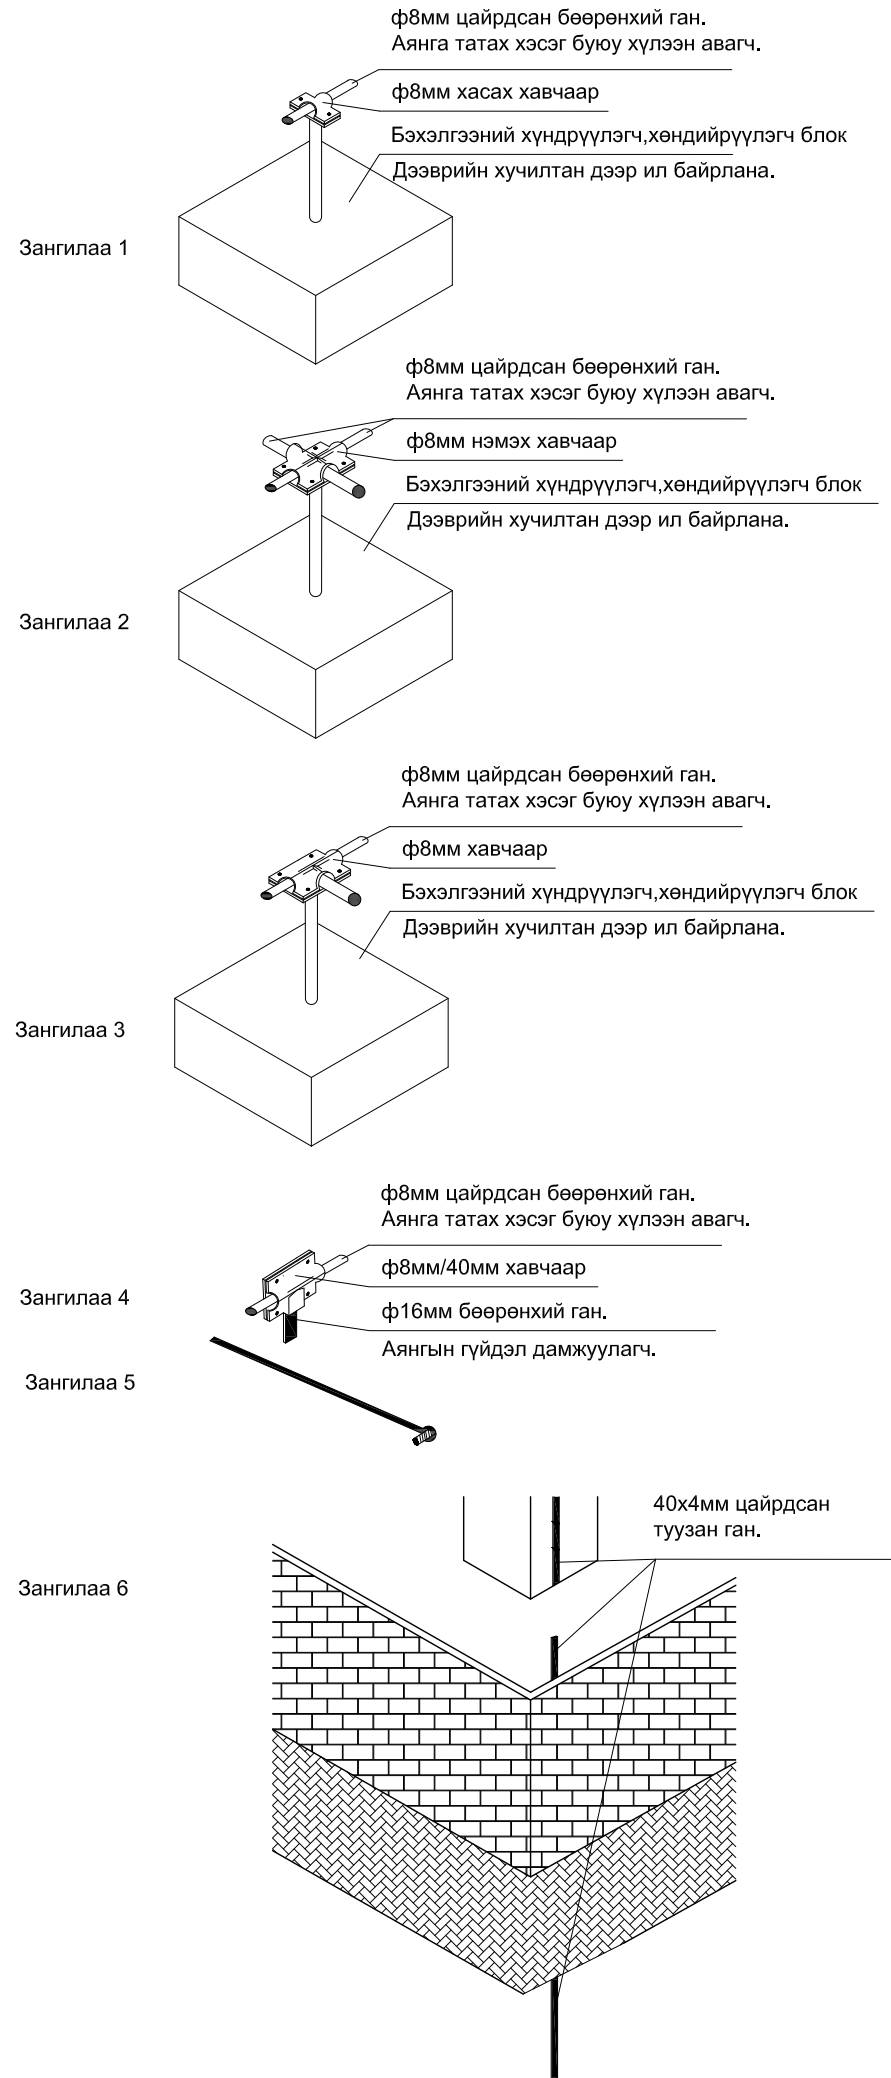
ф8мм цайрдсан бөөрөнхий ган.
Аянга татах хэсэг буюу хүлээн авагч.

ф8мм хасах хавчаар

Бэхэлгээний хүндрүүлэгч,хөндийрүүлэгч блок

Дээврийн хучилтан дээр ил байрлана.

Зангилаа 1

ф8мм цайрдсан бөөрөнхий ган.
Аянга татах хэсэг буюу хүлээн авагч.

ф8мм нэмэх хавчаар

Бэхэлгээний хүндрүүлэгч,хөндийрүүлэгч блок

Дээврийн хучилтан дээр ил байрлана.

Зангилаа 2

ф8мм цайрдсан бөөрөнхий ган.
Аянга татах хэсэг буюу хүлээн авагч.

ф8мм хавчаар

Бэхэлгээний хүндрүүлэгч,хөндийрүүлэгч блок

Дээврийн хучилтан дээр ил байрлана.

Зангилаа 3

ф8мм цайрдсан бөөрөнхий ган.
Аянга татах хэсэг буюу хүлээн авагч.

Зангилаа 4

ф8мм/40мм хавчаар

ф16мм бөөрөнхий ган.

Аянгын гүйдэл дамжуулагч.

Зангилаа 5

40x4мм цайрдсан туузан ган.

Зангилаа 6